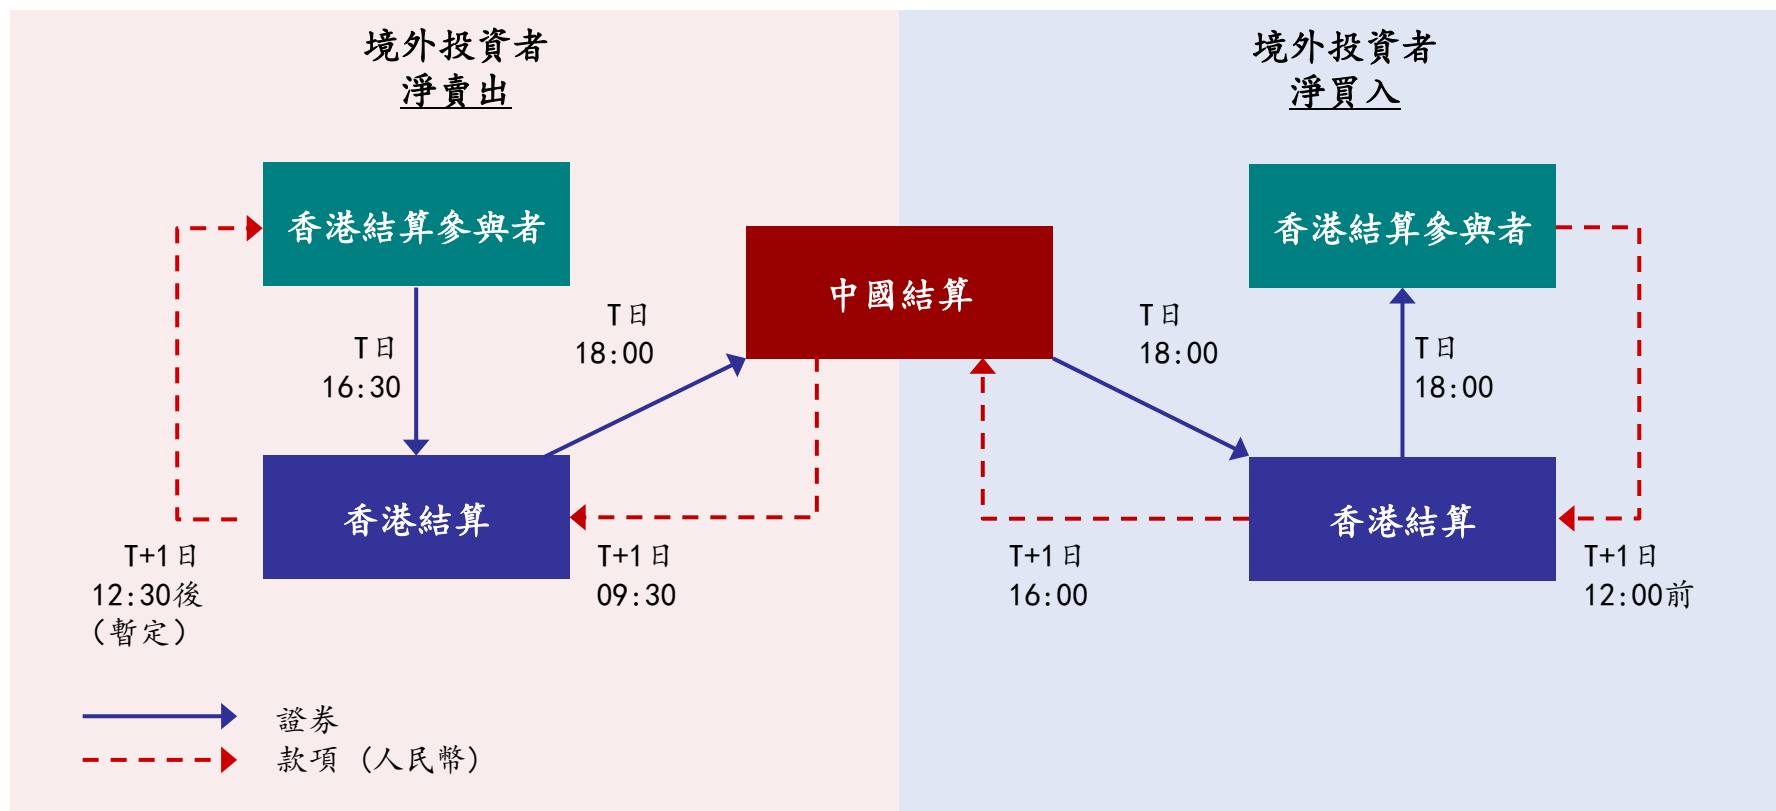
境外投資者
淨賣出

香港結算參與者

T日
16:30

T日
18:00

中國結算

香港結算

T+1日
12:30後
（暫定）

T+1日
09:30

境外投資者
淨買入

香港結算參與者

T日
18:00

T日
18:00

香港結算

T+1日
16:00

T+1日
12:00前

證券
款項（人民幣）